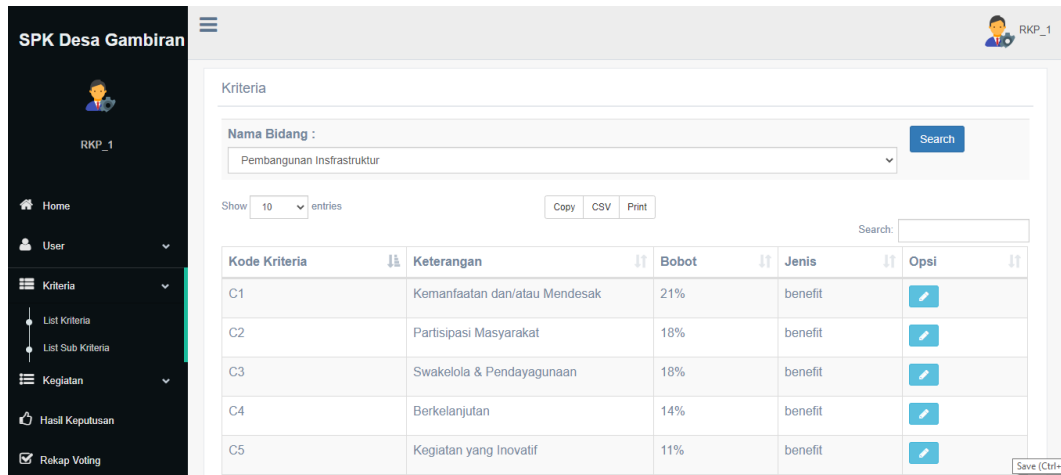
SPK Desa Gambiran

RKP_1

Home

User

Kriteria

List Kriteria

List Sub Kriteria

Kegiatan

Hasil Keputusan

Rekap Voting

RKP_1

Kriteria

Nama Bidang :

Pembangunan Insfrastruktur

Search

Show 10 entries

Copy CSV Print

Search:

| Kode Kriteria | Keterangan | Bobot | Jenis | Opsi |
|---|---|---|---|---|
| C1 | Kemanfaatan dan/atau Mendesak | 21% | benefit | |
| C2 | Partisipasi Masyarakat | 18% | benefit | |
| C3 | Swakelola & Pendayagunaan | 18% | benefit | |
| C4 | Berkelanjutan | 14% | benefit | |
| C5 | Kegiatan yang Inovatif | 11% | benefit | |

Save (Ctrl+